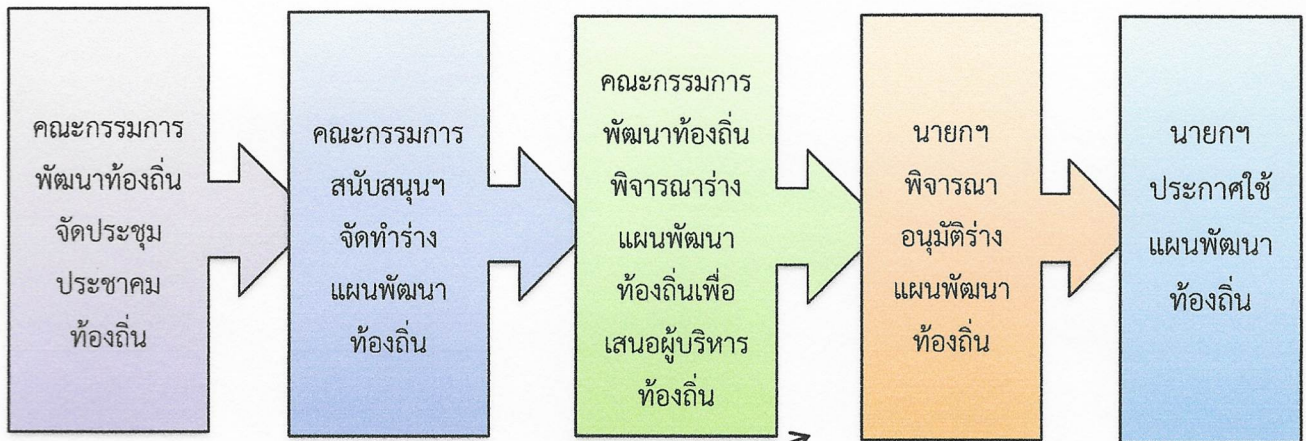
คณะกรรมการ พัฒนาท้องถิ่น จัดประชุม ประชาคม ท้องถิ่น

คณะกรรมการ สนับสนุนฯ จัดทำร่าง แผนพัฒนา ท้องถิ่น

คณะกรรมการ พัฒนาท้องถิ่น พิจารณาร่าง แผนพัฒนา ท้องถิ่นเพื่อ เสนอผู้บริหาร ท้องถิ่น

นายกฯ พิจารณา อนุมัติร่าง แผนพัฒนา ท้องถิ่น

นายกฯ ประกาศใช้ แผนพัฒนา ท้องถิ่น